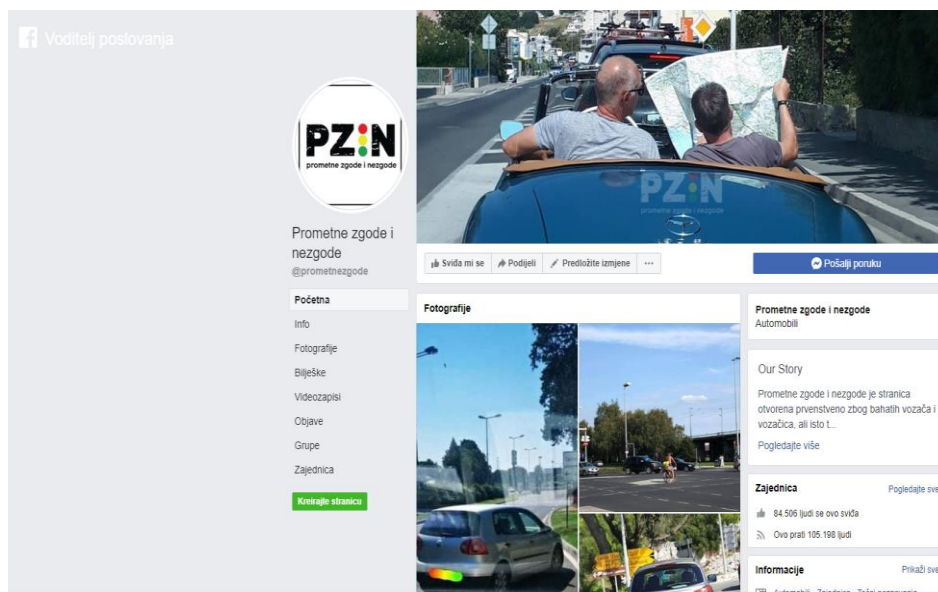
Voditelj poslovanja

PZ:N
prometne zgode i nezgode

PZ:N
prometne zgode i nezgode

Prometne zgode i nezgode
@prometnezgode

Početna
Info
Fotografije
Bilješke
Videozapisi
Objave
Grupe
Zajednica
Kreirajte stranicu

Sviđa mi se
Podijeli
Predložite izmjene
...
Pošalji poruku

Fotografije

Prometne zgode i nezgode
Automobili

Our Story
Prometne zgode i nezgode je stranica otvorena prvenstveno zbog bahatih vozača i vozačica, ali isto t...
Pogledajte više

Zajednica
Pogledajte sve
84.506 ljudi se ovo sviđa
Ovo prati 105.198 ljudi

Informacije
Prikaži sve
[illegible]